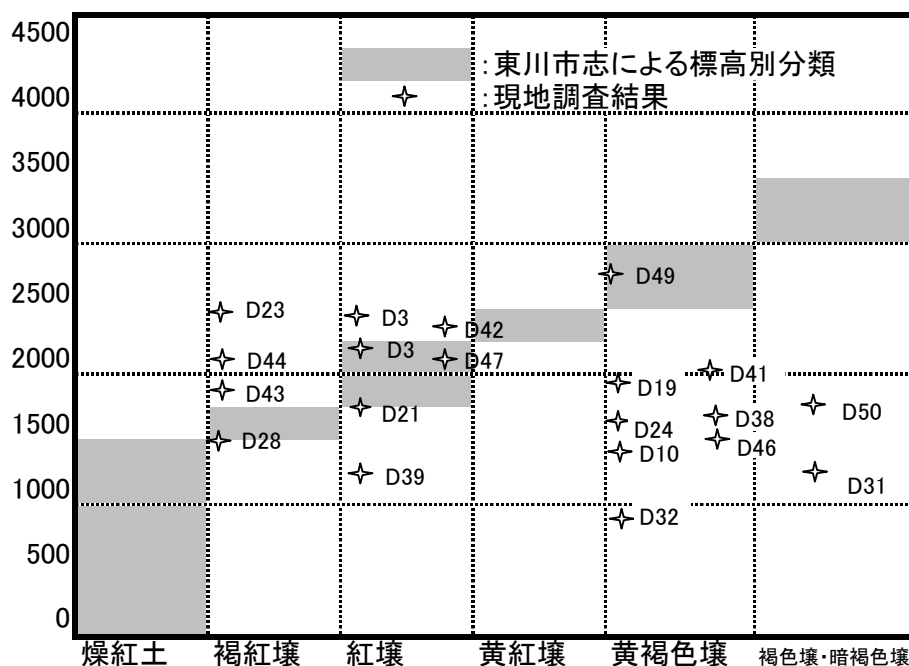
4500
4000
3500
3000
2500
2000
1500
1000
500
0

:東川市志による標高別分類
:現地調査結果

D23
D44
D43
D28
D3
D3
D21
D39
D42
D47
D49
D19
D24
D10
D32
D41
D38
D46
D50
D31

燥紅土 褐紅壌 紅壌 黄紅壌 黄褐色壌 褐色壌・暗褐色壌